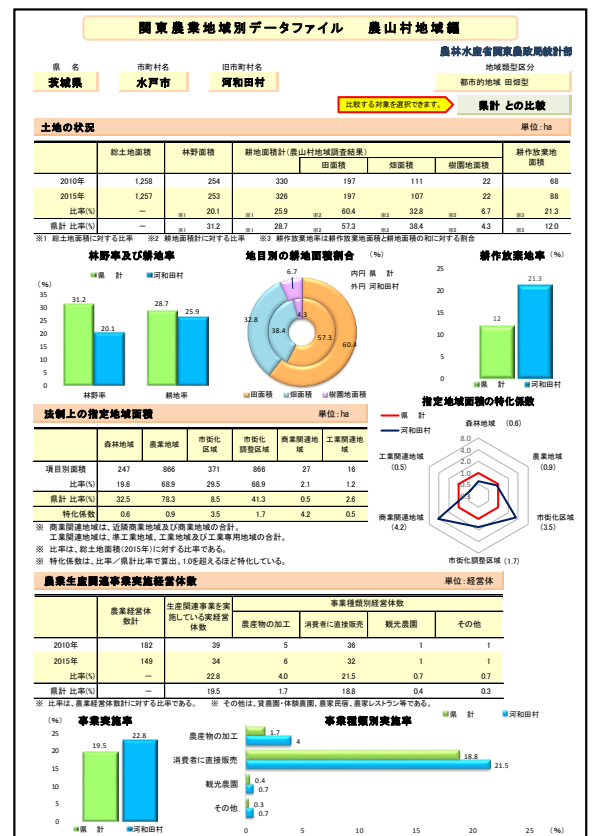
関東農業地域別データファイル　農山村地域編

農林水産省関東農政局統計部

| 県名 | 市町村名 | 旧市町村名 | 地域類型区分 |
|---|---|---|---|
| 茨城県 | 水戸市 | 河和田村 | 都市的地域 田畑型 |

比較する対象を選択できます。　県計 との比較

土地の状況　単位：ha

| | 総土地面積 | 林野面積 | 耕地面積計(農山村地域調査結果) | 田面積 | 畑面積 | 樹園地面積 | 耕作放棄地面積 |
|---|---|---|---|---|---|---|---|
| 2010年 | 1,258 | 254 | 330 | 197 | 111 | 22 | 68 |
| 2015年 | 1,257 | 253 | 326 | 197 | 107 | 22 | 88 |
| 比率(%) | ー | ※1 20.1 | ※1 25.9 | ※2 60.4 | ※2 32.8 | ※2 6.7 | ※3 21.3 |
| 県計 比率(%) | ー | ※1 31.2 | ※1 28.7 | ※2 57.3 | ※2 38.4 | ※2 4.3 | ※3 12.0 |

※1 総土地面積に対する比率　※2 耕地面積計に対する比率　※3 耕作放棄地率は耕作放棄地面積と耕地面積の和に対する割合

林野率及び耕地率
県計　河和田村
35 30 25 20 15 10 5 0
31.2 20.1 28.7 25.9
林野率　耕地率

地目別の耕地面積割合　(%)
内円 県計
外円 河和田村
6.7 4.3 32.8 38.4 57.3 60.4
田面積　畑面積　樹園地面積

耕作放棄地率　(%)
25 20 15 10 5 0
12 21.3
県計　河和田村

法制上の指定地域面積　単位：ha

| | 森林地域 | 農業地域 | 市街化区域 | 市街化調整区域 | 商業関連地域 | 工業関連地域 |
|---|---|---|---|---|---|---|
| 項目別面積 | 247 | 866 | 371 | 866 | 27 | 16 |
| 比率(%) | 19.6 | 68.9 | 29.5 | 68.9 | 2.1 | 1.2 |
| 県計 比率(%) | 32.5 | 78.3 | 8.5 | 41.3 | 0.5 | 2.6 |
| 特化係数 | 0.6 | 0.9 | 3.5 | 1.7 | 4.2 | 0.5 |

※ 商業関連地域は、近隣商業地域及び商業地域の合計。
工業関連地域は、準工業地域、工業地域及び工業専用地域の合計。
※ 比率は、総土地面積(2015年)に対する比率である。
※ 特化係数は、比率／県計比率で算出。1.0を超えるほど特化している。

指定地域面積の特化係数
県計
河和田村
森林地域 (0.6)
8.0 6.0 4.0 2.0 0.0
農業地域 (0.9)
市街化区域 (3.5)
市街化調整区域 (1.7)
商業関連地域 (4.2)
工業関連地域 (0.5)

農業生産関連事業実施経営体数　単位：経営体

| | 農業経営体数計 | 生産関連事業を実施している実経営体数 | 農産物の加工 | 消費者に直接販売 | 観光農園 | その他 |
|---|---|---|---|---|---|---|
| 2010年 | 182 | 39 | 5 | 36 | 1 | 1 |
| 2015年 | 149 | 34 | 6 | 32 | 1 | 1 |
| 比率(%) | ー | 22.8 | 4.0 | 21.5 | 0.7 | 0.7 |
| 県計 比率(%) | ー | 19.5 | 1.7 | 18.8 | 0.4 | 0.3 |

※ 比率は、農業経営体数計に対する比率である。　※ その他は、貸農園・体験農園、農家民宿、農家レストラン等である。

事業実施率
25 20 15 10 5 0
19.5 22.8
県計　河和田村

事業種類別実施率
県計　河和田村
農産物の加工 1.7 4
消費者に直接販売 18.8 21.5
観光農園 0.4 0.7
その他 0.3 0.7
0 5 10 15 20 25 (%)